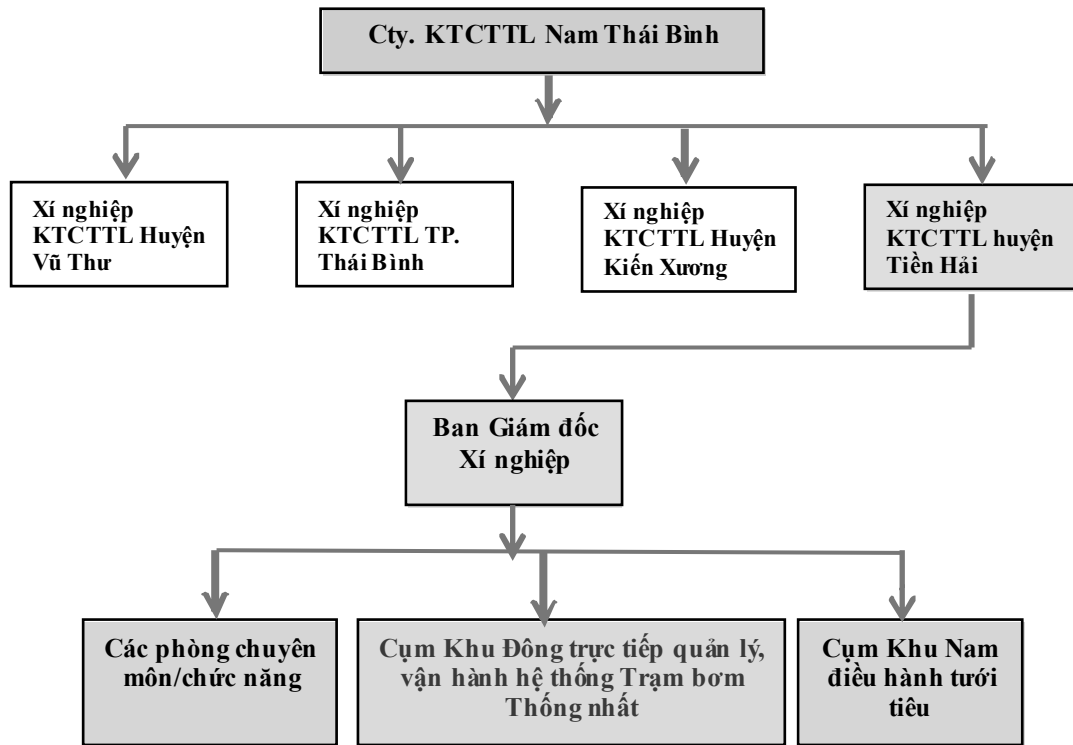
Cty. KTCTTL Nam Thái Bình

Xí nghiệp KTCTTL Huyện Vũ Thư

Xí nghiệp KTCTTL TP. Thái Bình

Xí nghiệp KTCTTL Huyện Kiến Xương

Xí nghiệp KTCTTL huyện Tiền Hải

Ban Giám đốc Xí nghiệp

Các phòng chuyên môn/chức năng

Cụm Khu Đông trực tiếp quản lý, vận hành hệ thống Trạm bơm Thống nhất

Cụm Khu Nam điều hành tưới tiêu